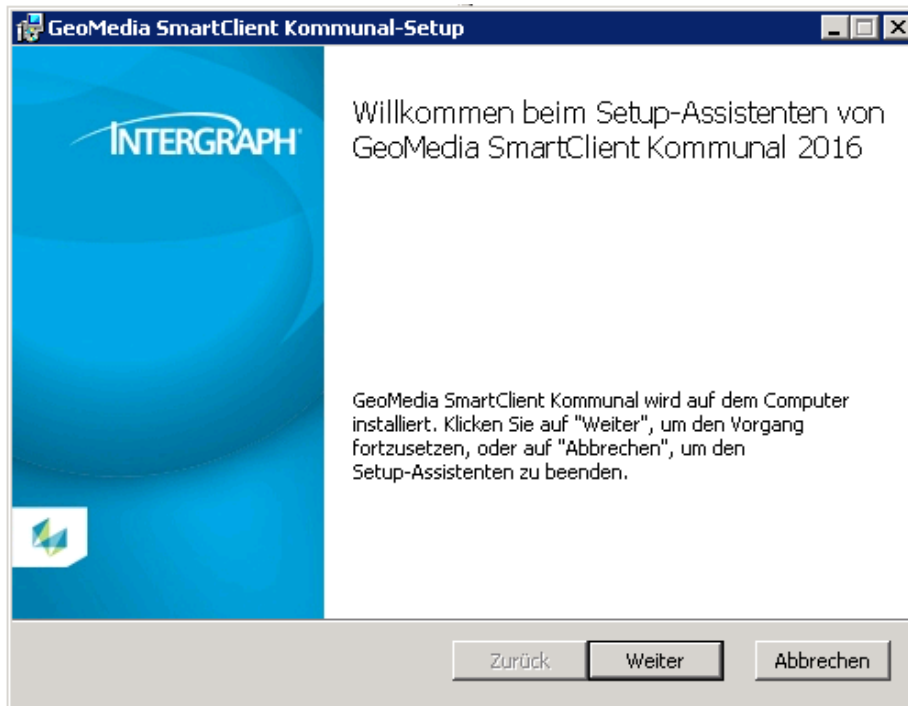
GeoMedia SmartClient Kommunal-Setup

INTERGRAPH

Willkommen beim Setup-Assistenten von GeoMedia SmartClient Kommunal 2016

GeoMedia SmartClient Kommunal wird auf dem Computer installiert. Klicken Sie auf "Weiter", um den Vorgang fortzusetzen, oder auf "Abbrechen", um den Setup-Assistenten zu beenden.

Zurück | Weiter | Abbrechen